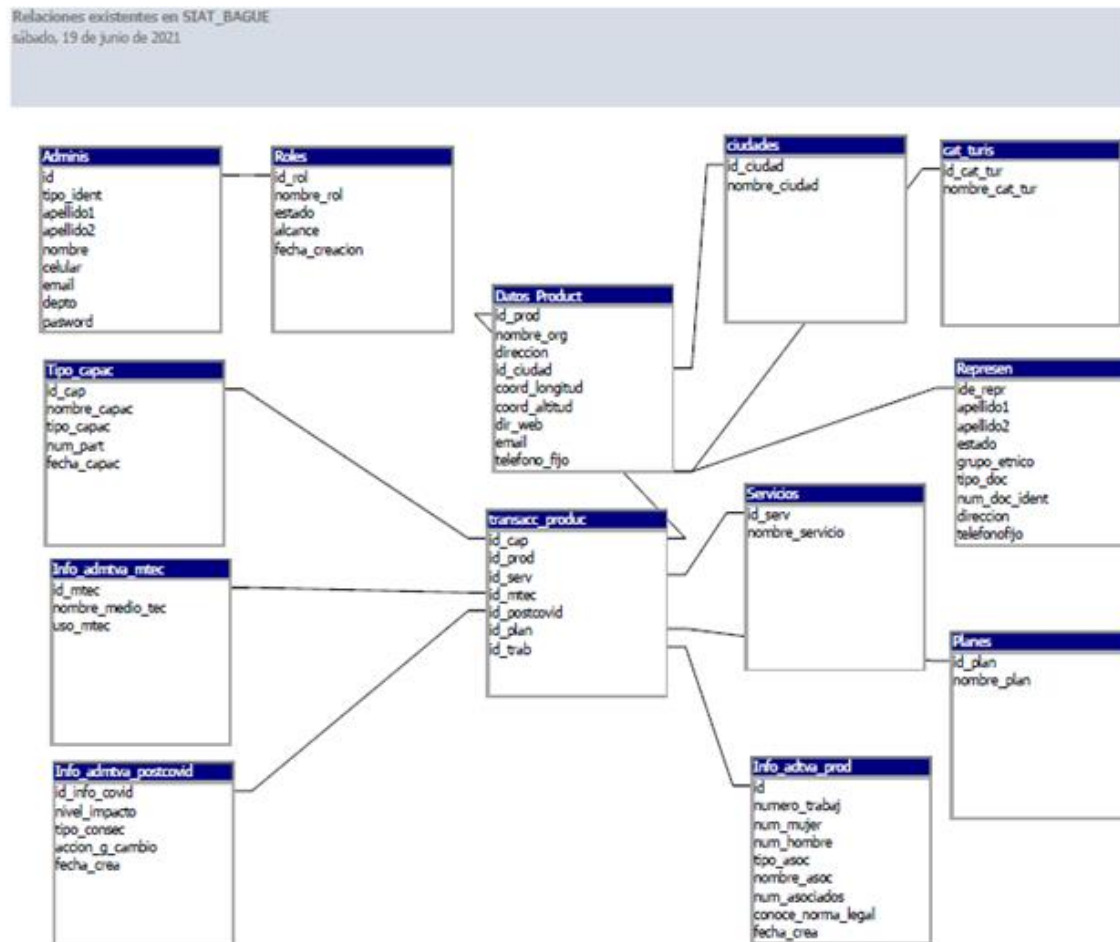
Relaciones existentes en SIAT_BAGUE
sábado, 19 de junio de 2021

Adminis
id
tipo_ident
apellido1
apellido2
nombre
celular
email
depto
pasword

Roles
id_rol
nombre_rol
estado
alcance
fecha_creacion

ciudades
id_ciudad
nombre_ciudad

cat_turis
id_cat_tur
nombre_cat_tur

Datos_Product
id_prod
nombre_org
direccion
id_ciudad
coord_longitud
coord_altitud
dir_web
email
telefono_fijo

Tipo_capac
id_cap
nombre_capac
tipo_capac
num_part
fecha_capac

Represen
ide_repr
apellido1
apellido2
estado
grupo_etnico
tipo_doc
num_doc_ident
direccion
telefonofijo

transacc_produc
id_cap
id_prod
id_serv
id_mtec
id_postcovid
id_plan
id_trab

Servicios
id_serv
nombre_servicio

Info_admtva_mtec
id_mtec
nombre_medio_tec
uso_mtec

Planes
id_plan
nombre_plan

Info_admtva_postcovid
id_info_covid
nivel_impacto
tipo_consec
accion_g_cambio
fecha_crea

Info_adtva_prod
id
numero_trabaj
num_mujer
num_hombre
tipo_asoc
nombre_asoc
num_asociados
conoce_norma_legal
fecha_crea